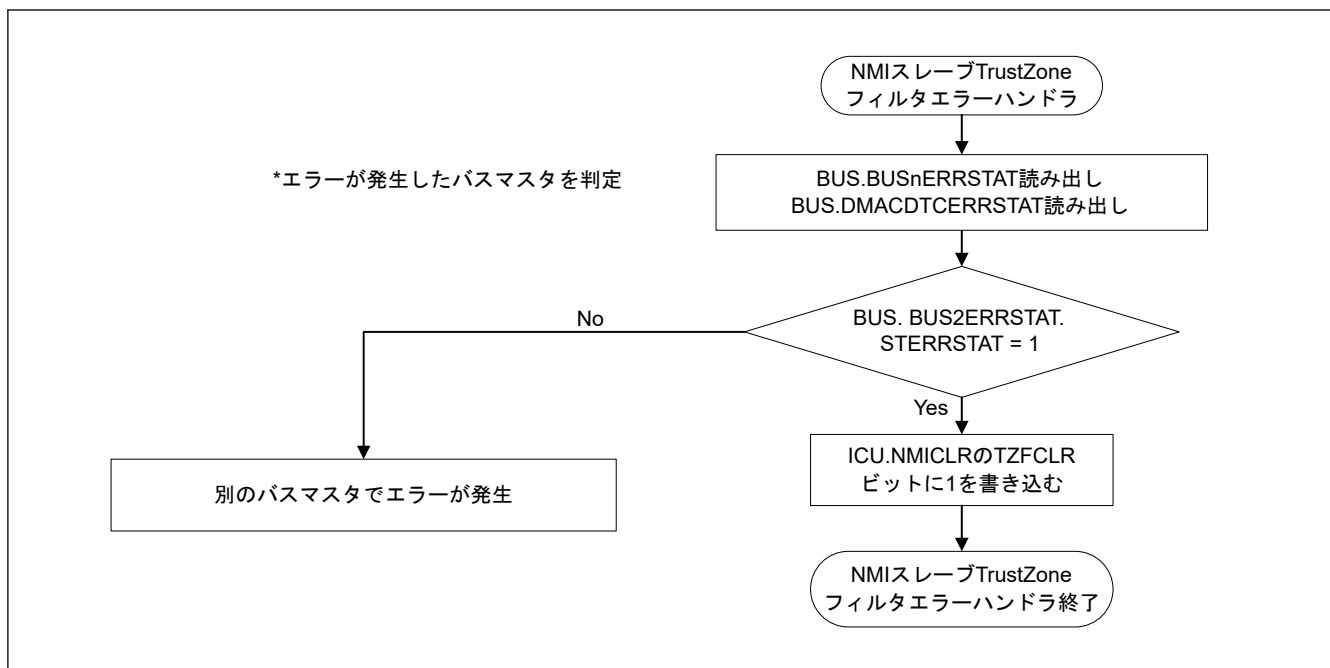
NMIスレーブTrustZone
フィルタエラーハンドラ

*エラーが発生したバスマスタを判定

BUS.BUSnERRSTAT読み出し
BUS.DMACDTCERRSTAT読み出し

No

BUS. BUS2ERRSTAT.
STERRSTAT = 1

Yes

ICU.NMICLRのTZFCLR
ビットに1を書き込む

別のバスマスタでエラーが発生

NMIスレーブTrustZone
フィルタエラーハンドラ終了